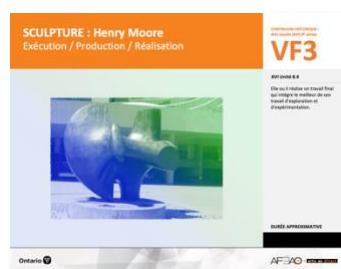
SCULPTURE : Henry Moore
Exécution / Production / Réalisation

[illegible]
VF3

AVI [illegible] 8.4

Elle ou il réalise un travail final qui intègre le meilleur de son travail d'exploration et d'expérimentation.

DURÉE APPROXIMATIVE

Ontario

AFEAO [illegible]